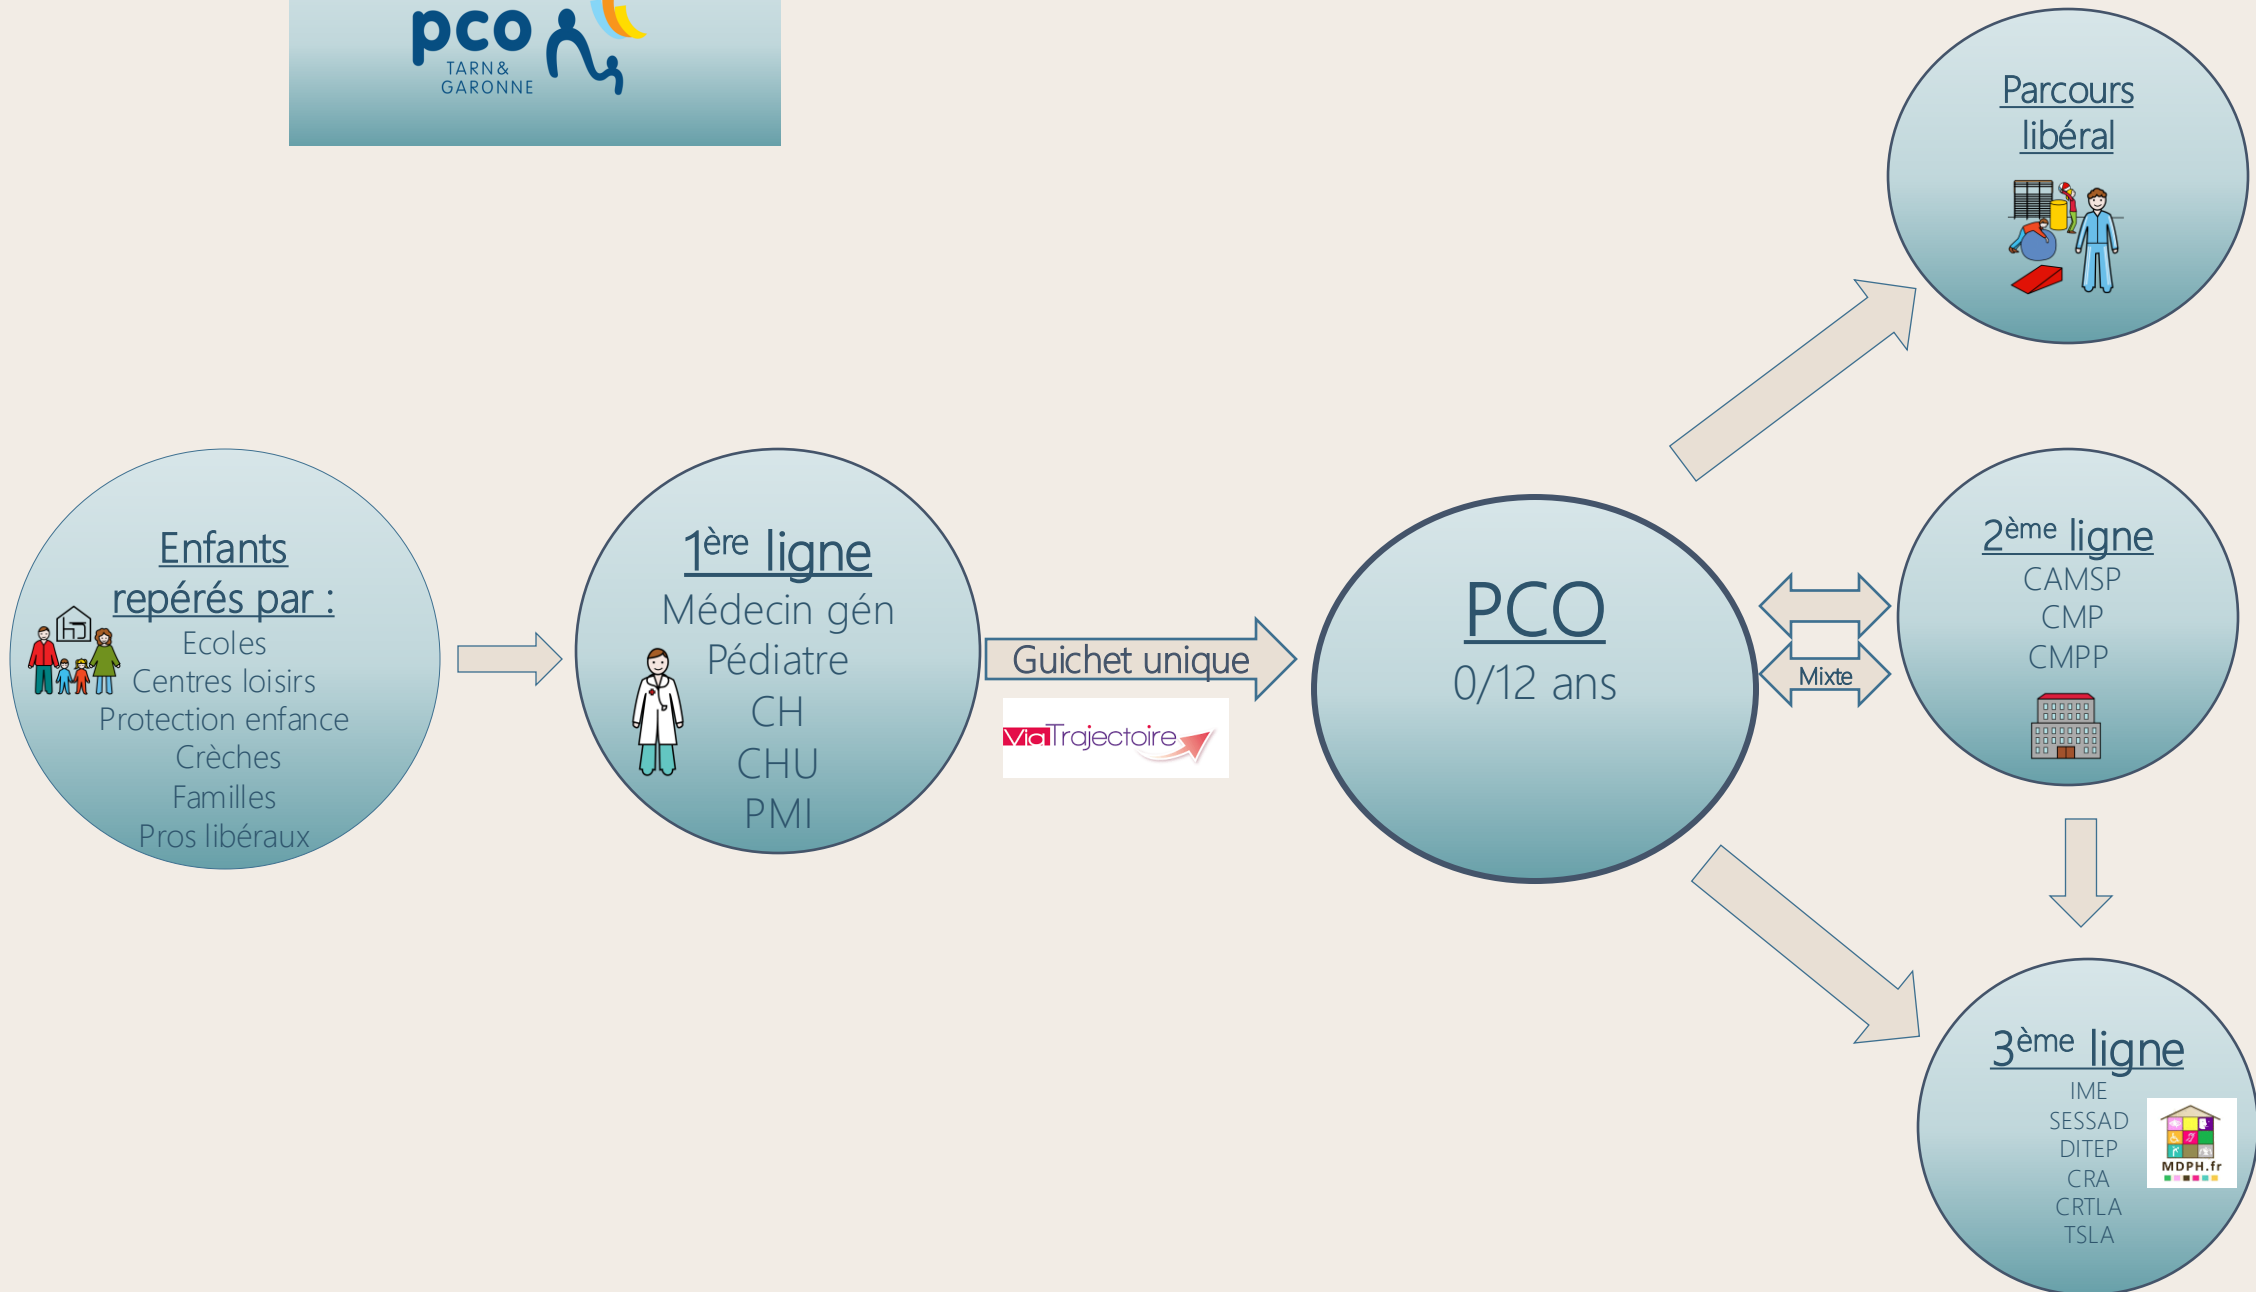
pco
TARN & GARONNE

Parcours libéral

Enfants repérés par :
Ecoles
Centres loisirs
Protection enfance
Crèches
Familles
Pros libéraux

1$^{ère}$ ligne
Médecin gén
Pédiatre
CH
CHU
PMI

Guichet unique

ViaTrajectoire

PCO
0/12 ans

Mixte

2$^{ème}$ ligne
CAMSP
CMP
CMPP

3$^{ème}$ ligne
IME
SESSAD
DITEP
CRA
CRTLA
TSLA

MDPH.fr